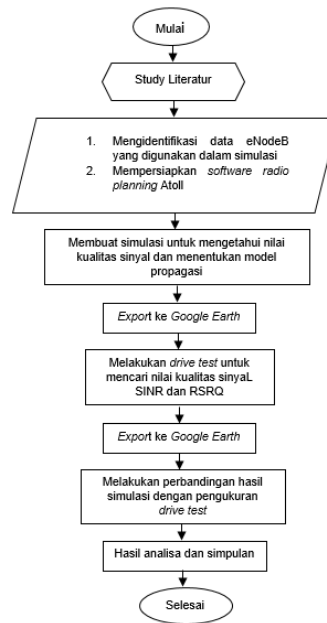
Mulai

Study Literatur

1. Mengidentifikasi data eNodeB yang digunakan dalam simulasi
2. Mempersiapkan software radio planning Atoll

Membuat simulasi untuk mengetahui nilai kualitas sinyal dan menentukan model propagasi

Export ke Google Earth

Melakukan drive test untuk mencari nilai kualitas sinyaL SINR dan RSRQ

Export ke Google Earth

Melakukan perbandingan hasil simulasi dengan pengukuran drive test

Hasil analisa dan simpulan

Selesai